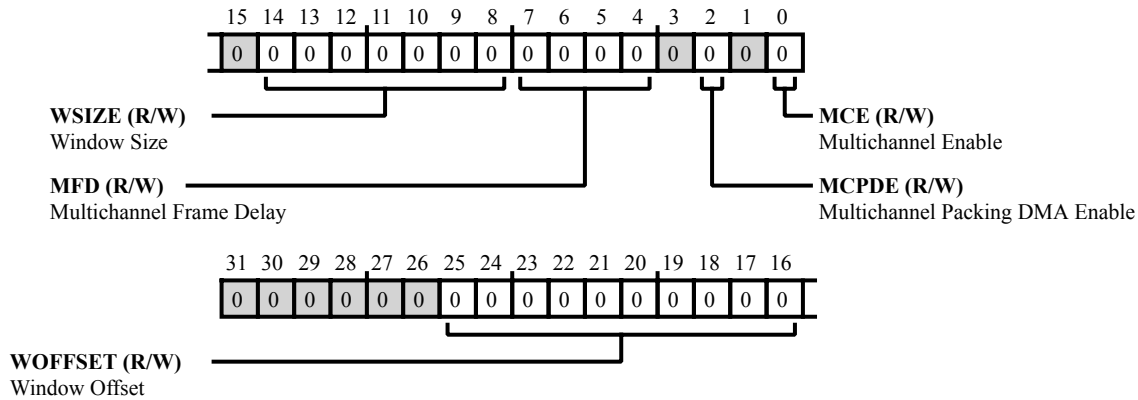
15 14 13 12 11 10 9 8 7 6 5 4 3 2 1 0

| 0 | 0 | 0 | 0 | 0 | 0 | 0 | 0 | 0 | 0 | 0 | 0 | 0 | 0 | 0 | 0 |
|---|---|---|---|---|---|---|---|---|---|---|---|---|---|---|---|

**WSIZE (R/W)**
Window Size

**MFD (R/W)**
Multichannel Frame Delay

**MCE (R/W)**
Multichannel Enable

**MCPDE (R/W)**
Multichannel Packing DMA Enable

31 30 29 28 27 26 25 24 23 22 21 20 19 18 17 16

| 0 | 0 | 0 | 0 | 0 | 0 | 0 | 0 | 0 | 0 | 0 | 0 | 0 | 0 | 0 | 0 |
|---|---|---|---|---|---|---|---|---|---|---|---|---|---|---|---|

**WOFFSET (R/W)**
Window Offset